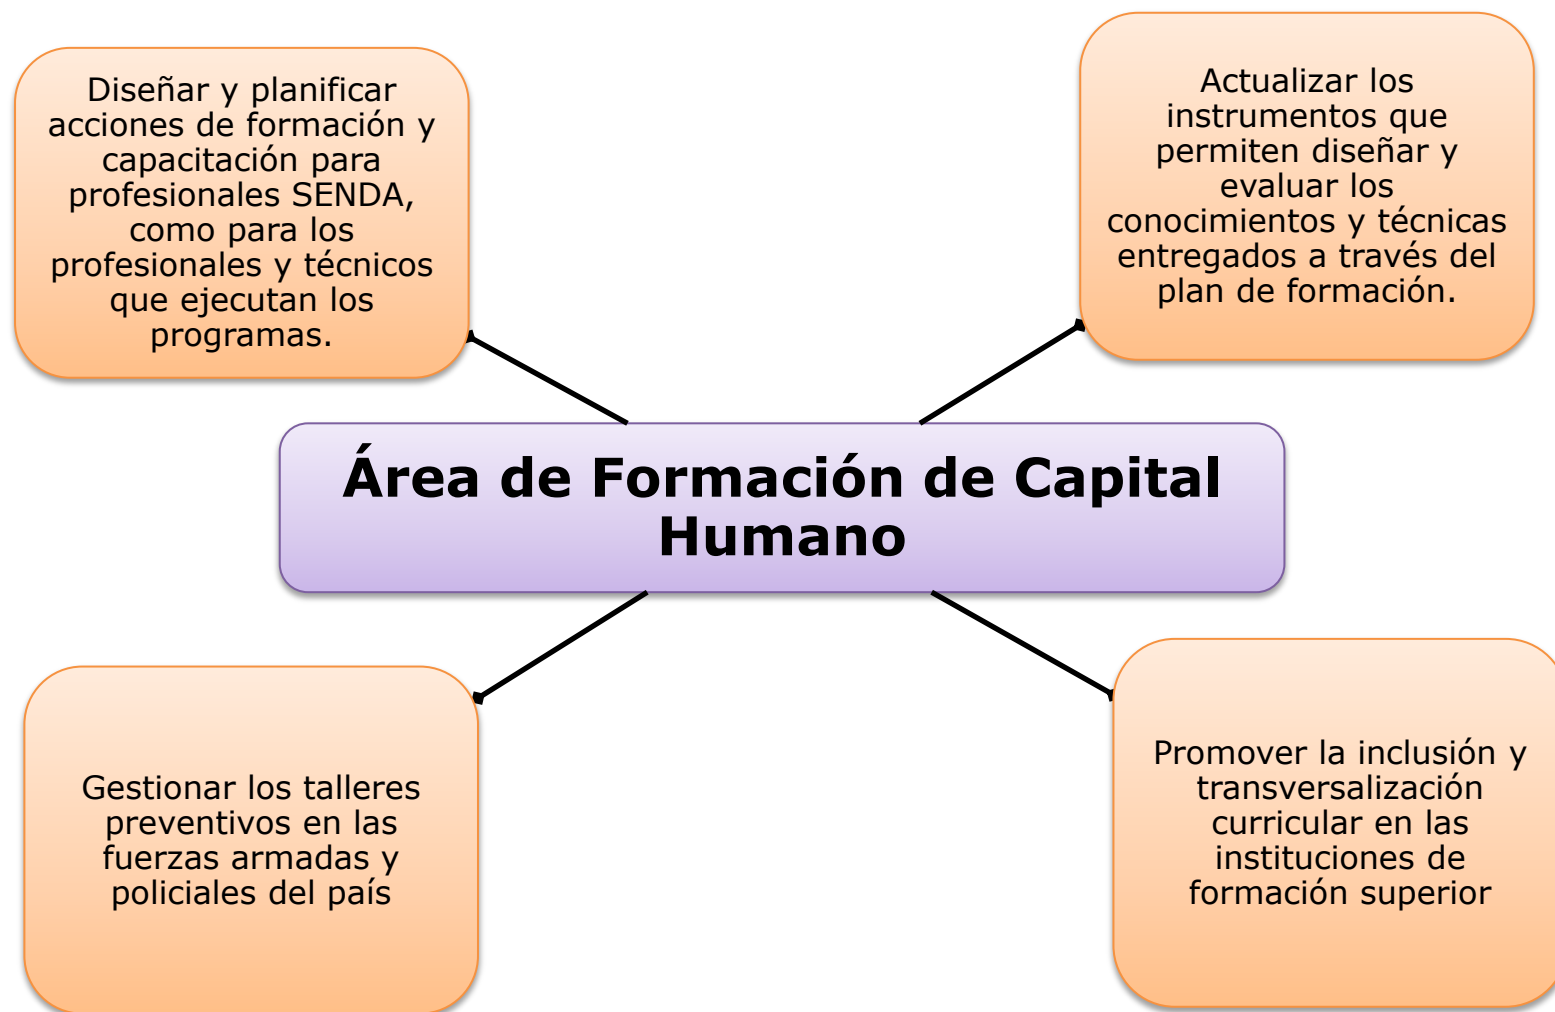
Diseñar y planificar acciones de formación y capacitación para profesionales SENDA, como para los profesionales y técnicos que ejecutan los programas.

Actualizar los instrumentos que permiten diseñar y evaluar los conocimientos y técnicas entregados a través del plan de formación.

Área de Formación de Capital Humano

Gestionar los talleres preventivos en las fuerzas armadas y policiales del país

Promover la inclusión y transversalización curricular en las instituciones de formación superior